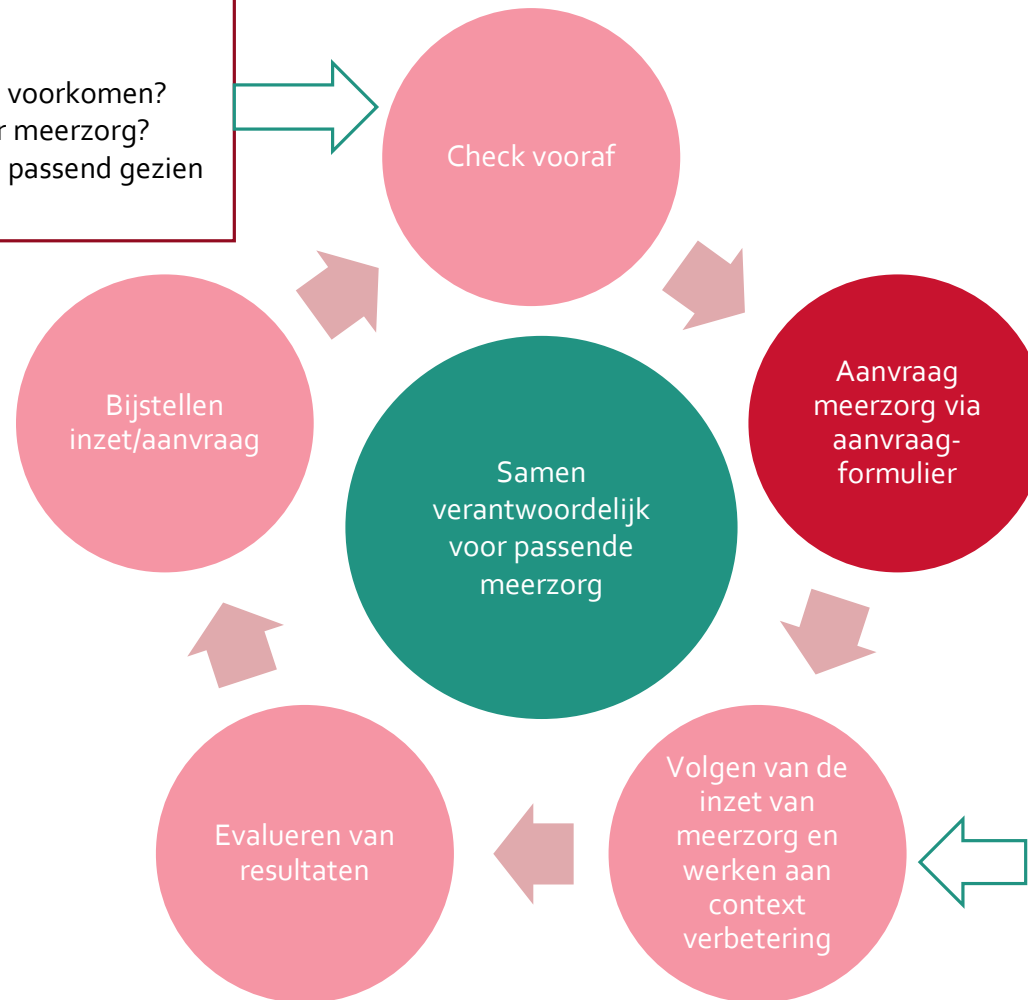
voorkomen?
r meerzorg?
passend gezien

Check vooraf

Aanvraag meerzorg via aanvraagformulier

Samen verantwoordelijk voor passende meerzorg

Bijstellen inzet/aanvraag

Volgen van de inzet van meerzorg en werken aan context verbetering

Evalueren van resultaten